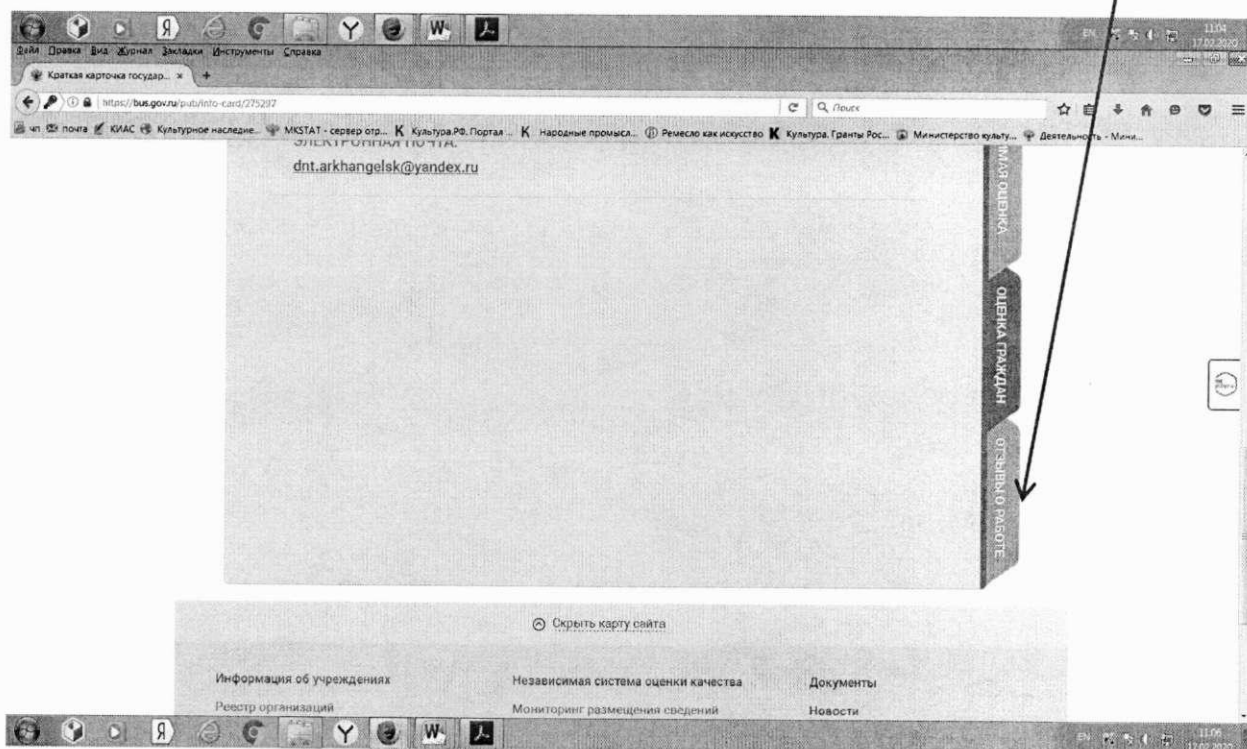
Файл Правка Вид Журнал Закладки Инструменты Справка
Краткая карточка государ... ×
https://bus.gov.ru/pub/info-card/275297
Поиск
чп почта КИАС Культурное наследие... MKSTAT - сервер отр... Культура.РФ. Портал ... Народные промысл... Ремесло как искусство Культура. Гранты Рос... Министерство культу... Деятельность - Мини...
ЭЛЕКТРОННАЯ ПОЧТА:
dnt.arkhangelsk@yandex.ru
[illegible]ИМАЯ ОЦЕНКА
ОЦЕНКА ГРАЖДАН
ОТЗЫВЫ О РАБОТЕ
Скрыть карту сайта
Информация об учреждениях
Реестр организаций
Независимая система оценки качества
Мониторинг размещения сведений
Документы
Новости
EN 11:04 17.02.2020
EN 11:06 17.02.2020